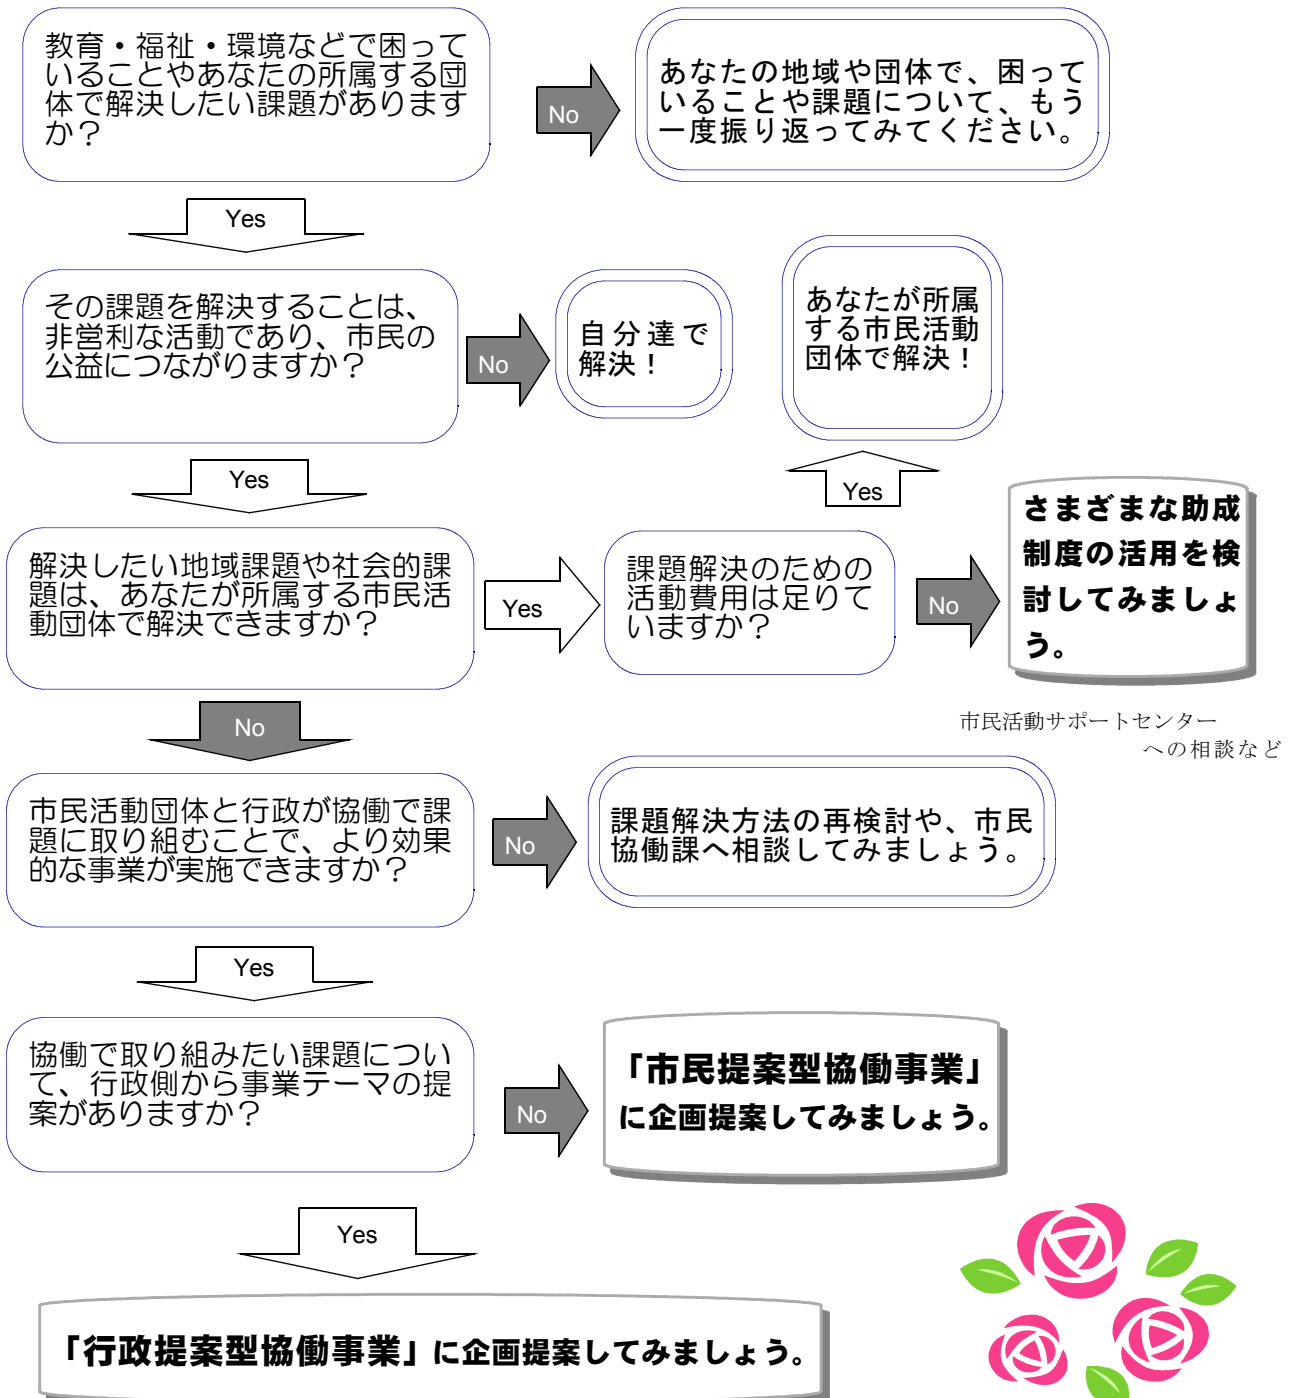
教育・福祉・環境などで困っていることやあなたの所属する団体で解決したい課題がありますか？

No

あなたの地域や団体で、困っていることや課題について、もう一度振り返ってみてください。

Yes

その課題を解決することは、非営利な活動であり、市民の公益につながりますか？

No

自分達で解決！

あなたが所属する市民活動団体で解決！

Yes

Yes

解決したい地域課題や社会的課題は、あなたが所属する市民活動団体で解決できますか？

Yes

課題解決のための活動費用は足りていますか？

No

さまざまな助成制度の活用を検討してみましょう。

市民活動サポートセンターへの相談など

No

市民活動団体と行政が協働で課題に取り組むことで、より効果的な事業が実施できますか？

No

課題解決方法の再検討や、市民協働課へ相談してみましょう。

Yes

協働で取り組みたい課題について、行政側から事業テーマの提案がありますか？

No

「市民提案型協働事業」に企画提案してみましょう。

Yes

「行政提案型協働事業」に企画提案してみましょう。